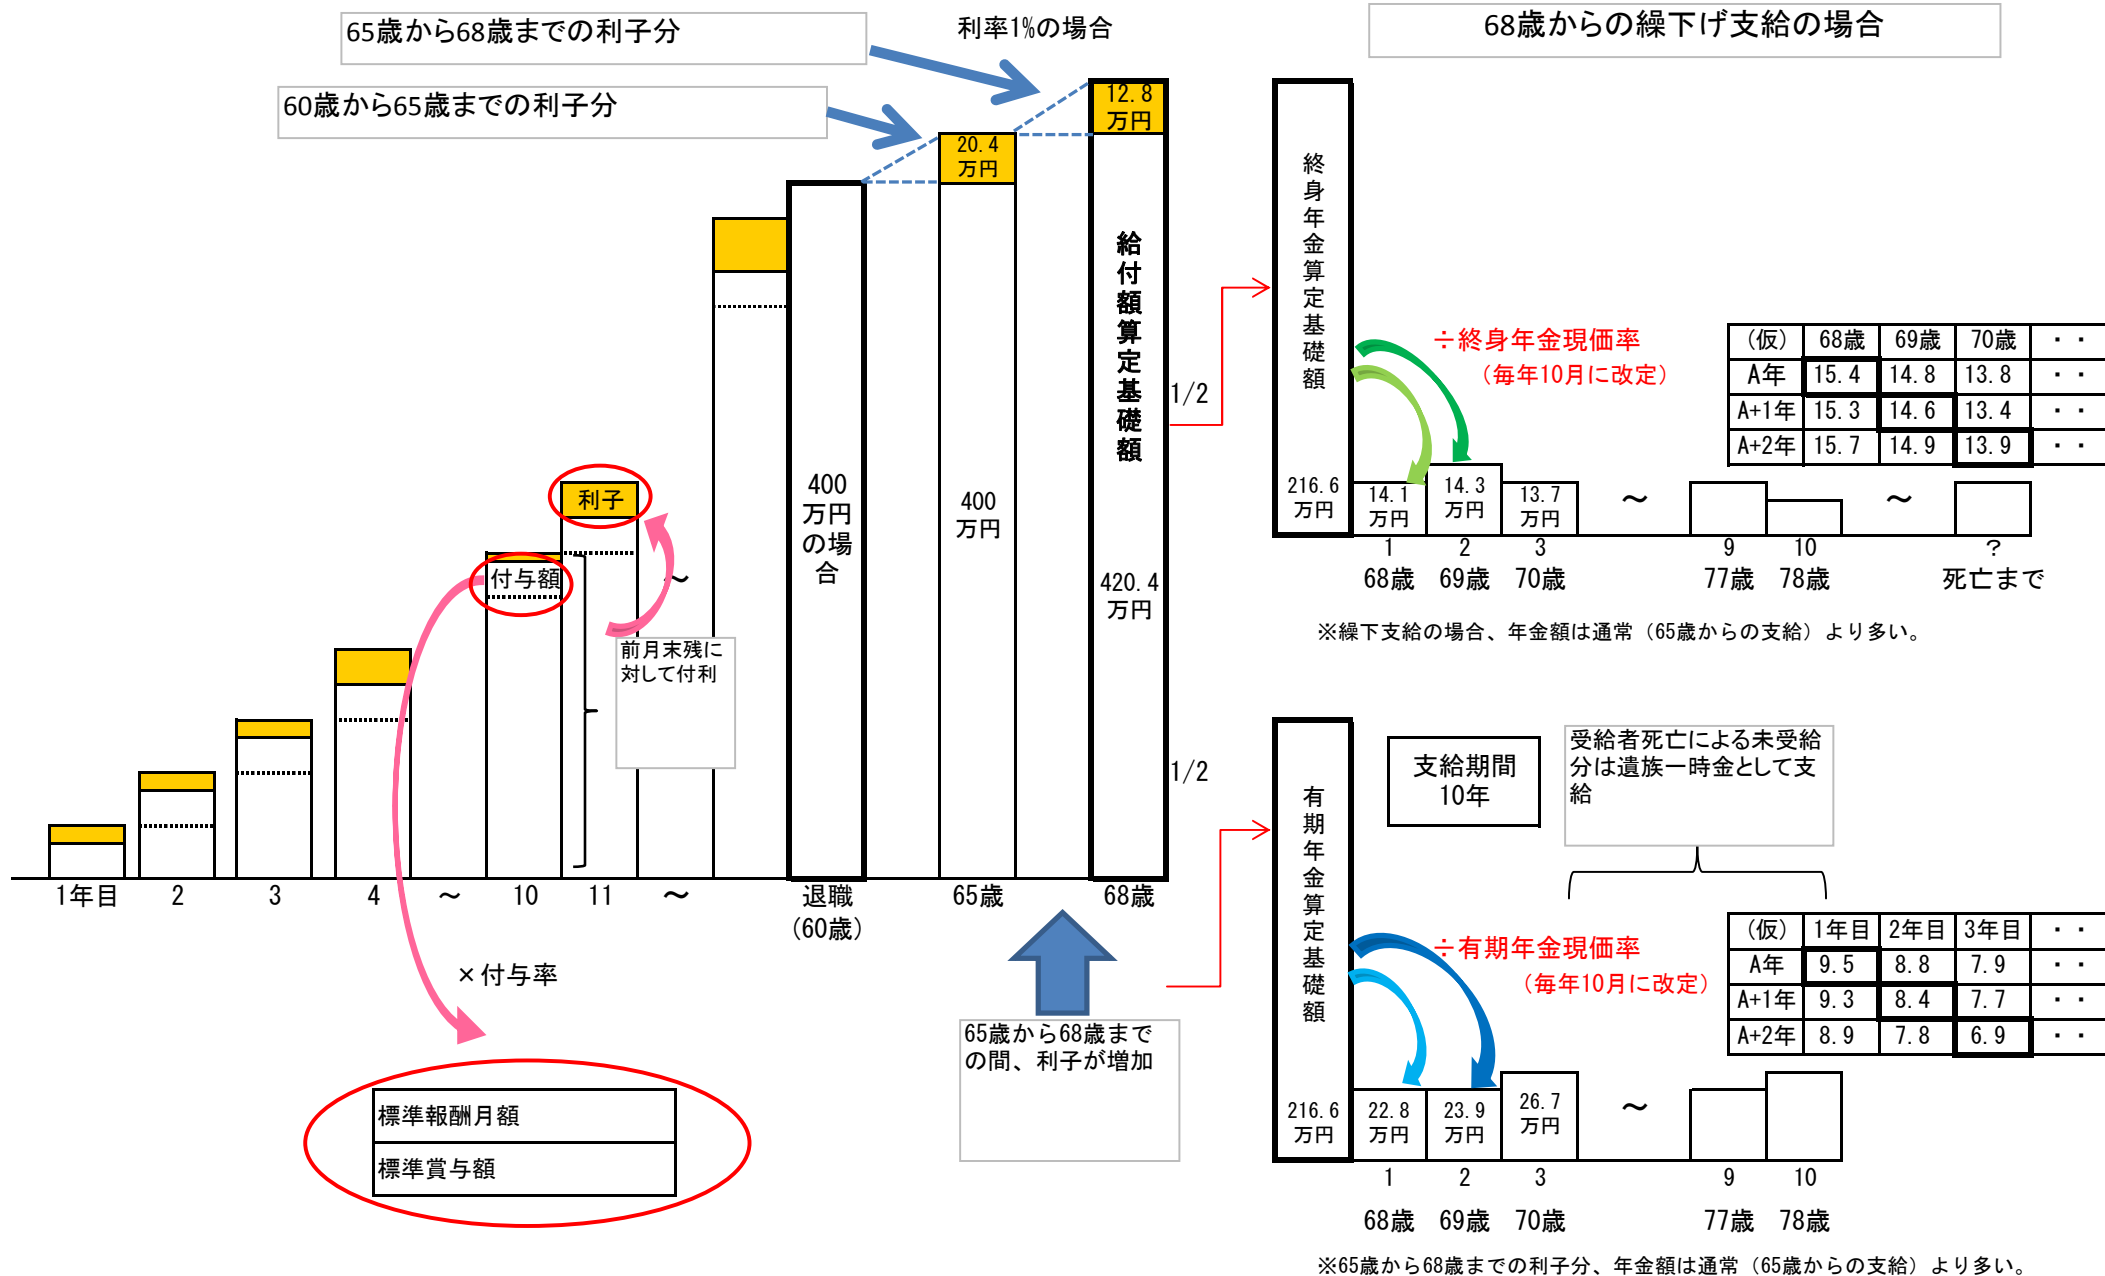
65歳から68歳までの利子分

利率1%の場合

68歳からの繰下げ支給の場合

60歳から65歳までの利子分

12.8 万円

20.4 万円

終身年金算定基礎額

給付額算定基礎額

÷終身年金現価率
（毎年10月に改定）

| (仮) | 68歳 | 69歳 | 70歳 | ・・ |
|---|---|---|---|---|
| A年 | 15.4 | 14.8 | 13.8 | ・・ |
| A+1年 | 15.3 | 14.6 | 13.4 | ・・ |
| A+2年 | 15.7 | 14.9 | 13.9 | ・・ |

1/2

利子

400 万円の場合

400 万円

420.4 万円

216.6 万円

14.1 万円

14.3 万円

13.7 万円

～

～

1 68歳　2 69歳　3 70歳　9 77歳　10 78歳　? 死亡まで

※繰下支給の場合、年金額は通常（65歳からの支給）より多い。

付与額

～

前月末残に対して付利

1/2

有期年金算定基礎額

支給期間 10年

受給者死亡による未受給分は遺族一時金として支給

1年目　2　3　4　～　10　11　～　退職（60歳）　65歳　68歳

÷有期年金現価率
（毎年10月に改定）

| (仮) | 1年目 | 2年目 | 3年目 | ・・ |
|---|---|---|---|---|
| A年 | 9.5 | 8.8 | 7.9 | ・・ |
| A+1年 | 9.3 | 8.4 | 7.7 | ・・ |
| A+2年 | 8.9 | 7.8 | 6.9 | ・・ |

×付与率

65歳から68歳までの間、利子が増加

216.6 万円

22.8 万円

23.9 万円

26.7 万円

～

標準報酬月額

標準賞与額

1 68歳　2 69歳　3 70歳　9 77歳　10 78歳

※65歳から68歳までの利子分、年金額は通常（65歳からの支給）より多い。